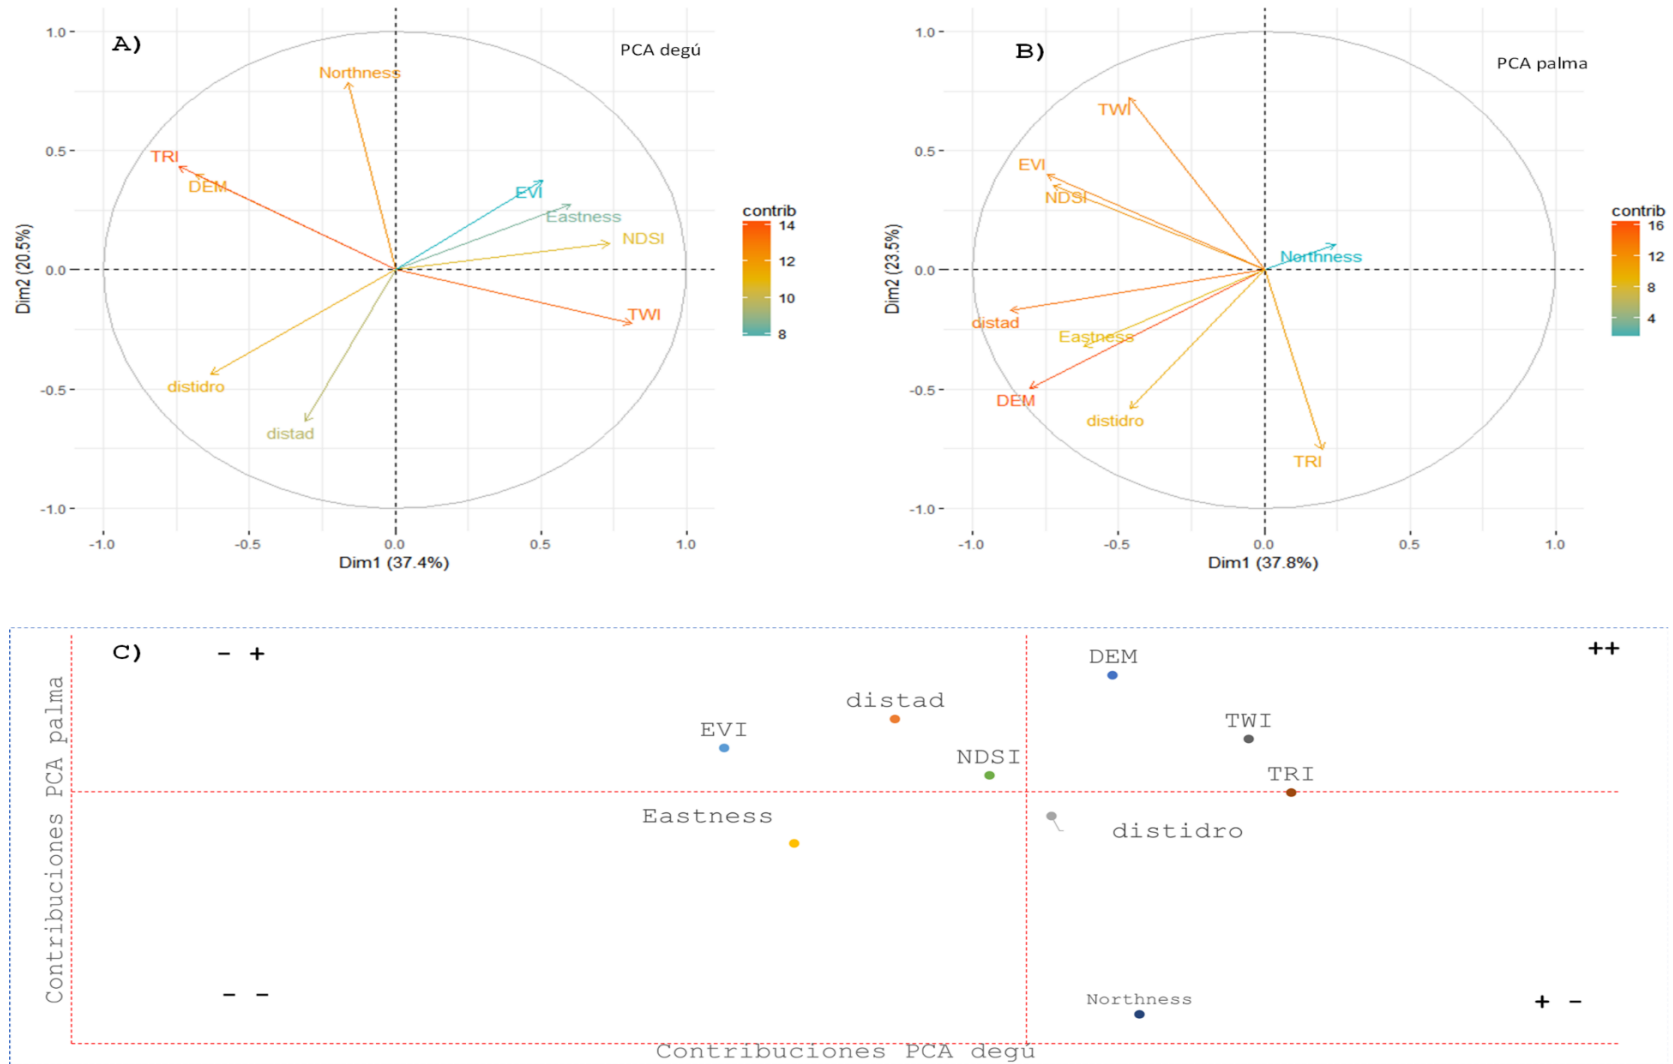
A)

PCA degú

1.0
0.5
0.0
-0.5
-1.0

Northness
TRI
DEM
EVI
Eastness
NDSI
TWI
distidro
distad

Dim2 (20.5%)

-1.0 -0.5 0.0 0.5 1.0
Dim1 (37.4%)

contrib
14
12
10
8

B)

PCA palma

1.0
0.5
0.0
-0.5
-1.0

TWI
EVI
NDSI
Northness
distad
Eastness
DEM
distidro
TRI

Dim2 (23.5%)

-1.0 -0.5 0.0 0.5 1.0
Dim1 (37.8%)

contrib
16
12
8
4

C)

− +

++

DEM
distad
EVI
TWI
NDSI
TRI
Eastness
distidro

− −

Northness

+ −

Contribuciones PCA palma

Contribuciones PCA degú